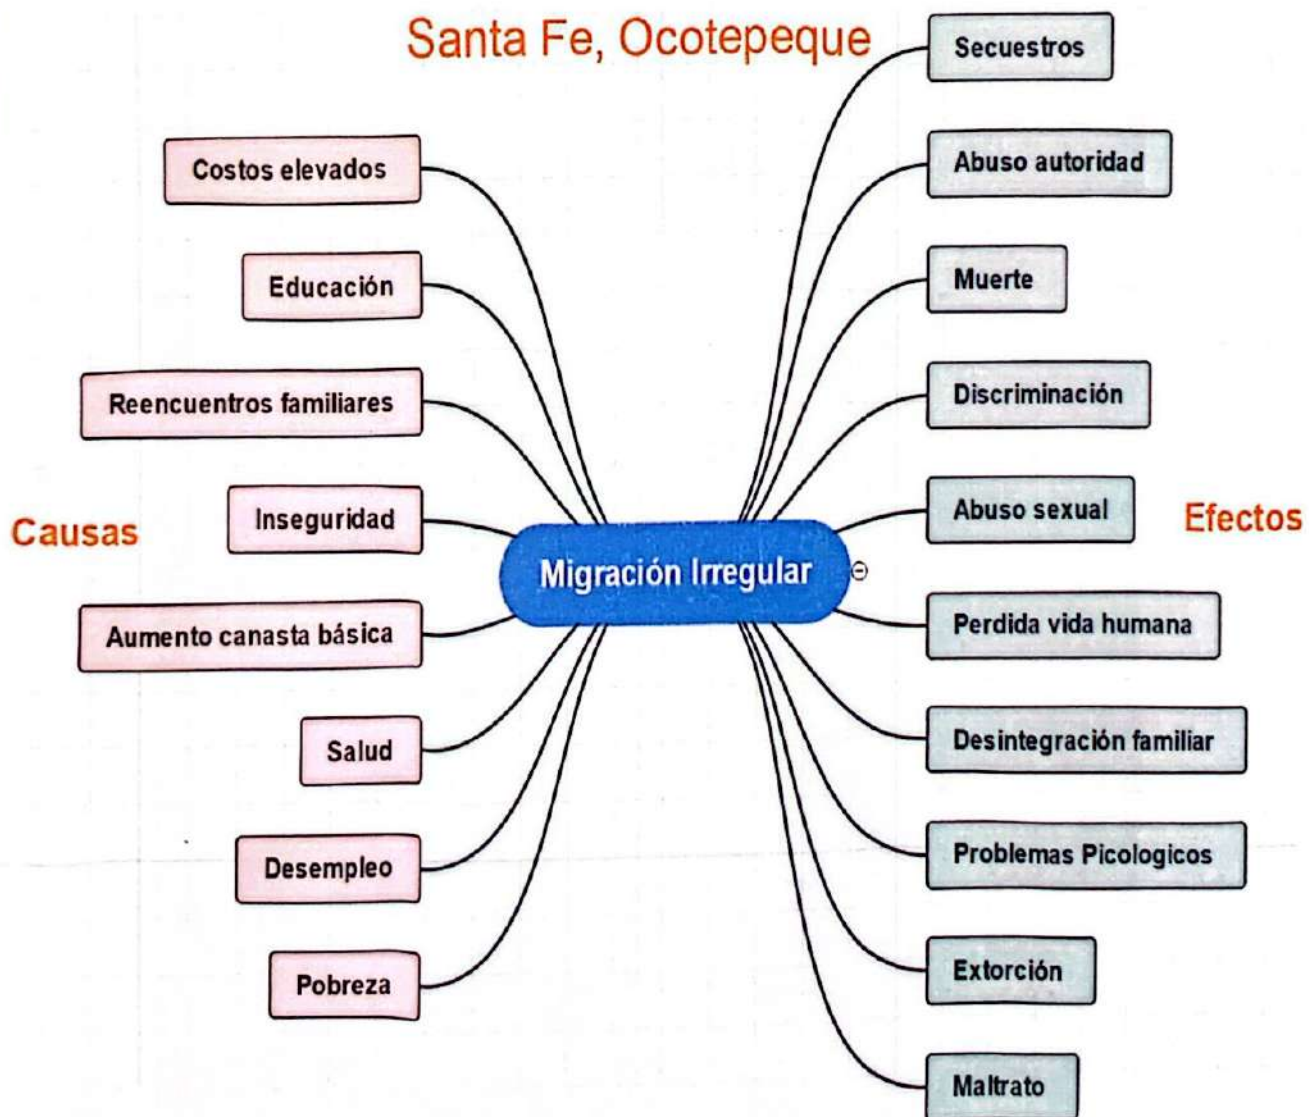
Santa Fe, Ocotepeque

Causas

Costos elevados
Educación
Reencuentros familiares
Inseguridad
Aumento canasta básica
Salud
Desempleo
Pobreza

Migración Irregular

Efectos

Secuestros
Abuso autoridad
Muerte
Discriminación
Abuso sexual
Perdida vida humana
Desintegración familiar
Problemas Picologicos
Extorción
Maltrato